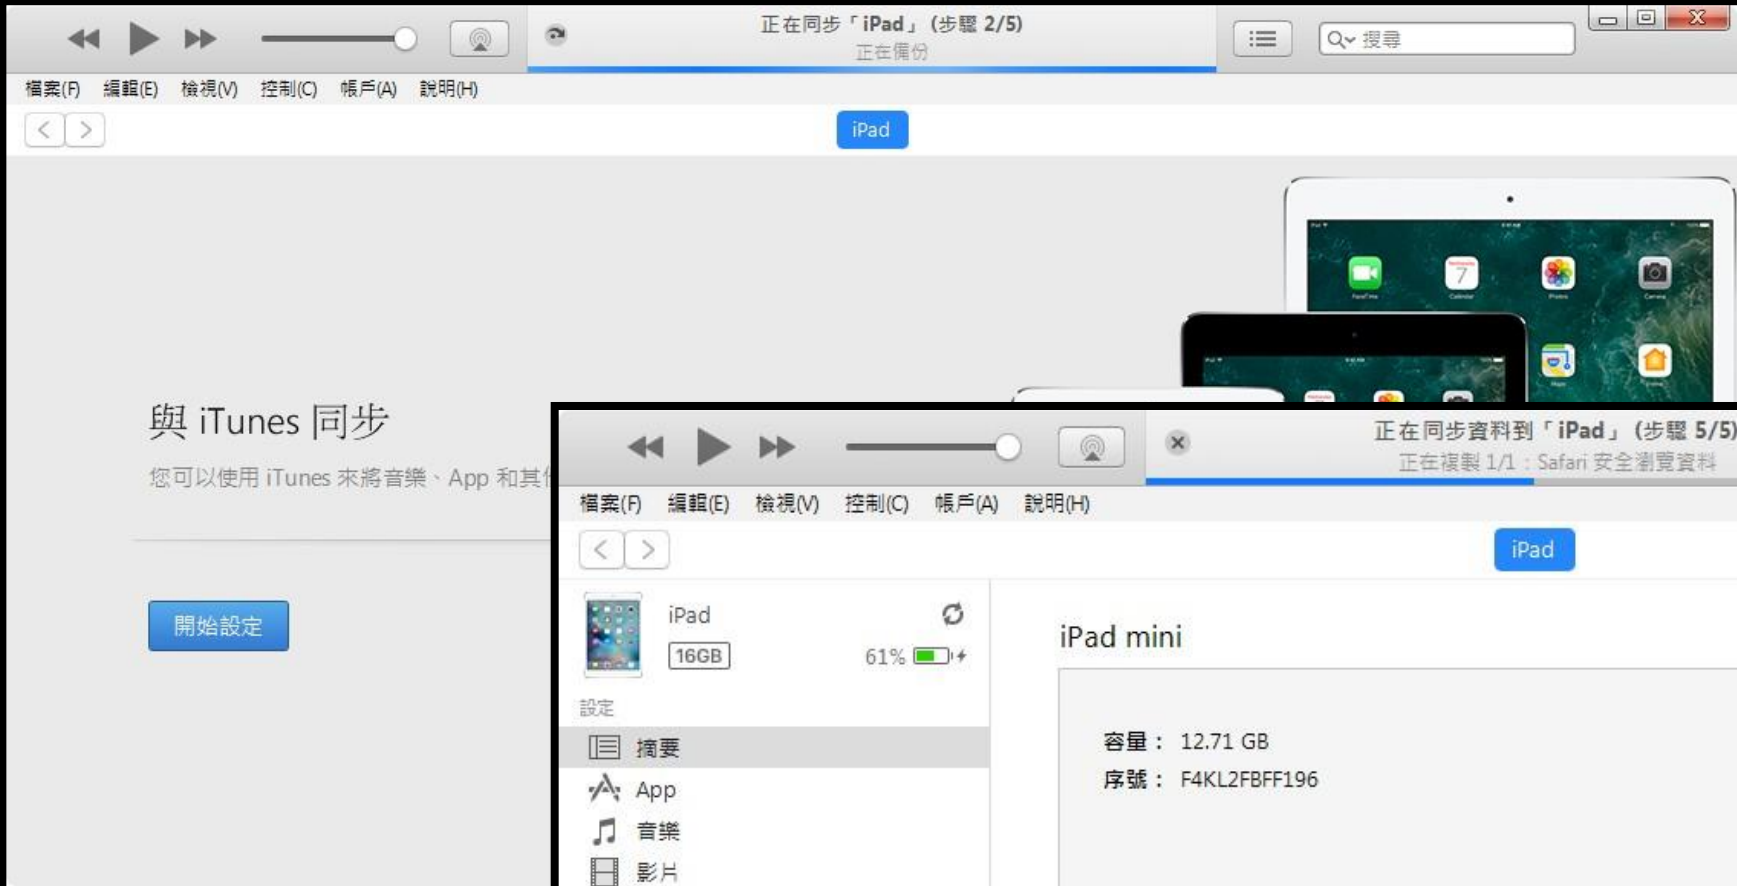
正在同步「iPad」(步驟 2/5)
正在備份

搜尋

檔案(F) 編輯(E) 檢視(V) 控制(C) 帳戶(A) 說明(H)

iPad

與 iTunes 同步

您可以使用 iTunes 來將音樂、App 和其

開始設定

正在同步資料到「iPad」(步驟 5/5)
正在複製 1/1：Safari 安全瀏覽資料

檔案(F) 編輯(E) 檢視(V) 控制(C) 帳戶(A) 說明(H)

iPad

iPad
16GB
61%

設定
摘要
App
音樂
影片

iPad mini

容量： 12.71 GB
序號： F4KL2FBFF196